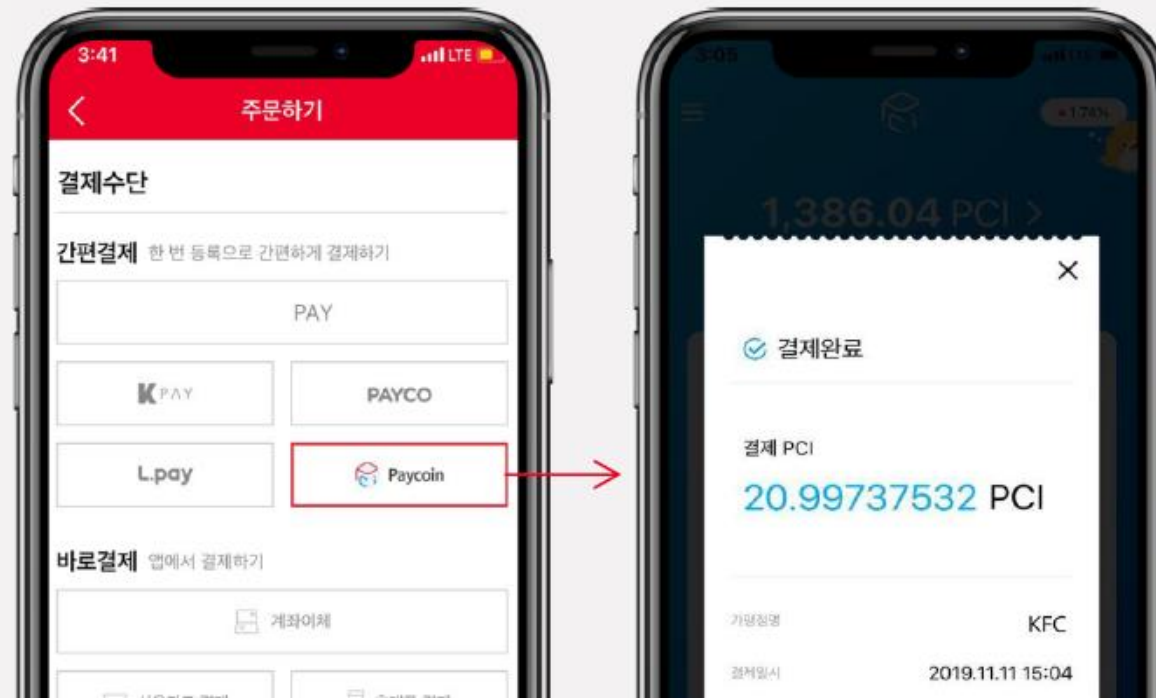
3:41
LTE
주문하기
결제수단
간편결제 한 번 등록으로 간편하게 결제하기
PAY
KPAY
PAYCO
L.pay
Paycoin
바로결제 앱에서 결제하기
계좌이체
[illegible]
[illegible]

3:05
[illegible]
1,386.04 PCI >
결제완료
결제 PCI
20.99737532 PCI
가맹점명
KFC
결제일시
2019.11.11 15:04